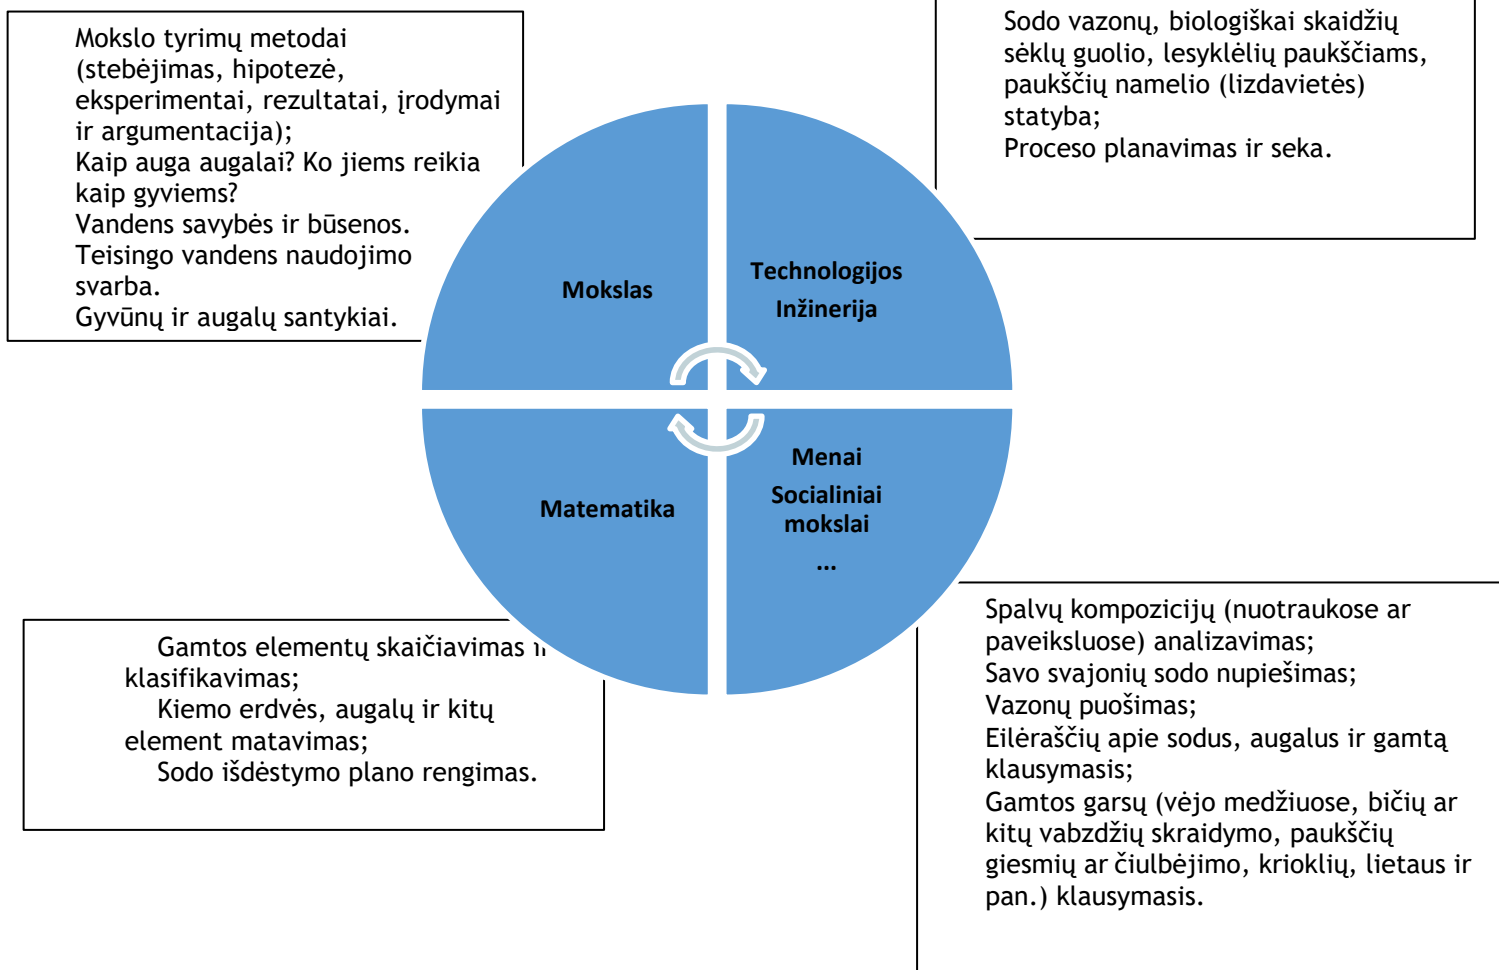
Mokslo tyrimų metodai (stebėjimas, hipotezė, eksperimentai, rezultatai, įrodymai ir argumentacija);
Kaip auga augalai? Ko jiems reikia kaip gyviems?
Vandens savybės ir būsenos.
Teisingo vandens naudojimo svarba.
Gyvūnų ir augalų santykiai.

Sodo vazonų, biologiškai skaidžių sėklų guolio, lesyklėlių paukščiams, paukščių namelio (lizdavietės) statyba;
Proceso planavimas ir seka.

Mokslas

Technologijos
Inžinerija

Matematika

Menai
Socialiniai mokslai
...

Gamtos elementų skaičiavimas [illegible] klasifikavimas;
Kiemo erdvės, augalų ir kitų element matavimas;
Sodo išdėstymo plano rengimas.

Spalvų kompozicijų (nuotraukose ar paveiksluose) analizavimas;
Savo svajonių sodo nupiešimas;
Vazonų puošimas;
Eilėraščių apie sodus, augalus ir gamtą klausymasis;
Gamtos garsų (vėjo medžiuose, bičių ar kitų vabzdžių skraidymo, paukščių giesmių ar čiulbėjimo, krioklių, lietaus ir pan.) klausymasis.